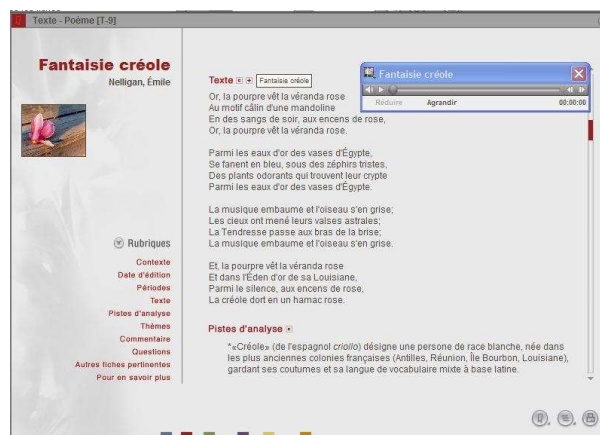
Texte - Poème [T-9]

Fantaisie créole
Nelligan, Émile

Rubriques
Contexte
Date d'édition
Périodes
Texte
Pistes d'analyse
Thèmes
Commentaire
Questions
Autres fiches pertinentes
Pour en savoir plus

Texte Fantaisie créole

Fantaisie créole
Réduire Agrandir 00:00:00

Or, la pourpre vêt la véranda rose
Au motif câlin d'une mandoline
En des sangs de soir, aux encens de rose,
Or, la pourpre vêt la véranda rose.

Parmi les eaux d'or des vases d'Égypte,
Se fanent en bleu, sous des zéphirs tristes,
Des plants odorants qui trouvent leur crypte
Parmi les eaux d'or des vases d'Égypte.

La musique embaume et l'oiseau s'en grise;
Les cieux ont mené leurs valses astrales;
La Tendresse passe aux bras de la brise;
La musique embaume et l'oiseau s'en grise.

Et, la pourpre vêt la véranda rose
Et dans l'Éden d'or de sa Louisiane,
Parmi le silence, aux encens de rose,
La créole dort en un hamac rose.

Pistes d'analyse

*«Créole» (de l'espagnol criollo) désigne une persone de race blanche, née dans les plus anciennes colonies françaises (Antilles, Réunion, Île Bourbon, Louisiane), gardant ses coutumes et sa langue de vocabulaire mixte à base latine.